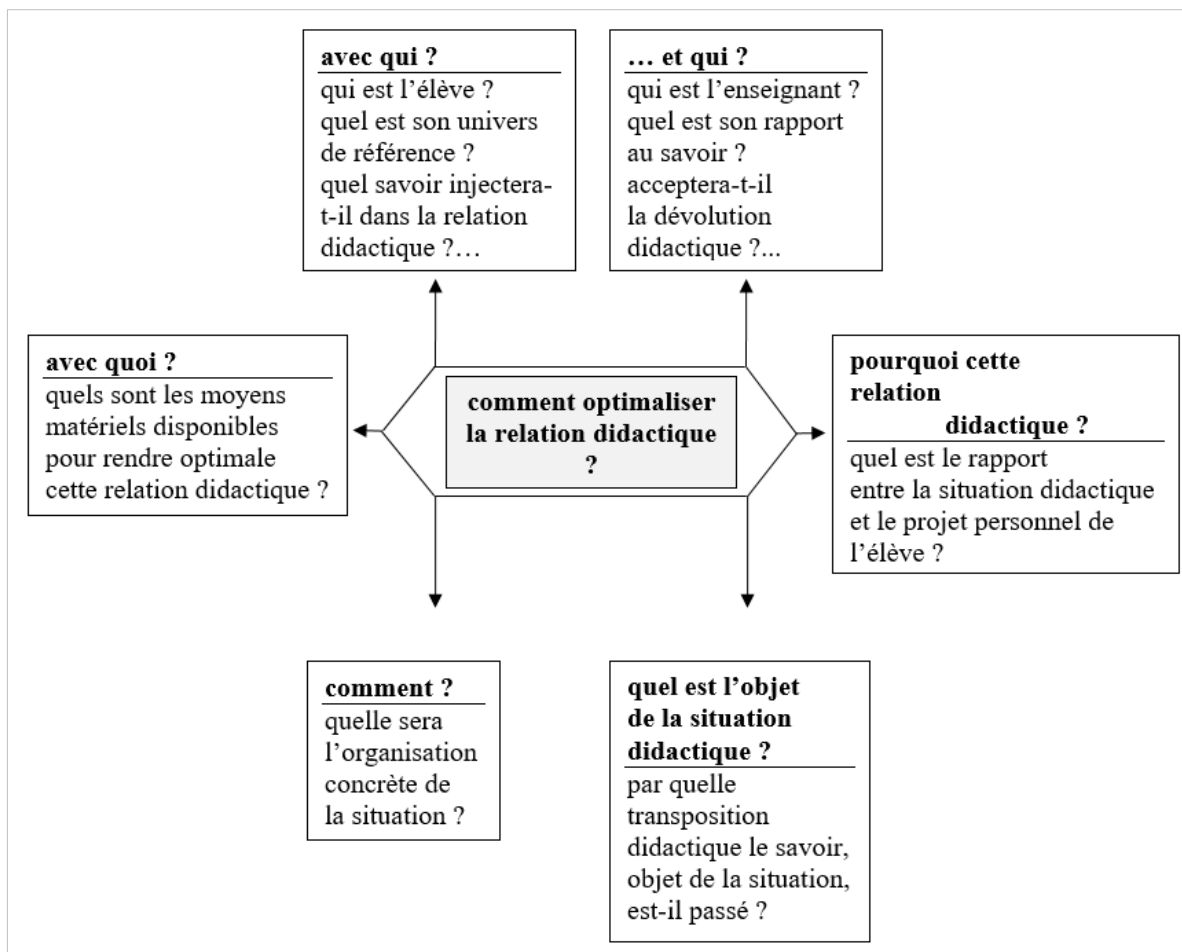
avec qui ?
qui est l'élève ?
quel est son univers de référence ?
quel savoir injectera-t-il dans la relation didactique ?…

… et qui ?
qui est l'enseignant ?
quel est son rapport au savoir ?
acceptera-t-il la dévolution didactique ?...

avec quoi ?
quels sont les moyens matériels disponibles pour rendre optimale cette relation didactique ?

comment optimaliser la relation didactique ?

pourquoi cette relation didactique ?
quel est le rapport entre la situation didactique et le projet personnel de l'élève ?

comment ?
quelle sera l'organisation concrète de la situation ?

quel est l'objet de la situation didactique ?
par quelle transposition didactique le savoir, objet de la situation, est-il passé ?